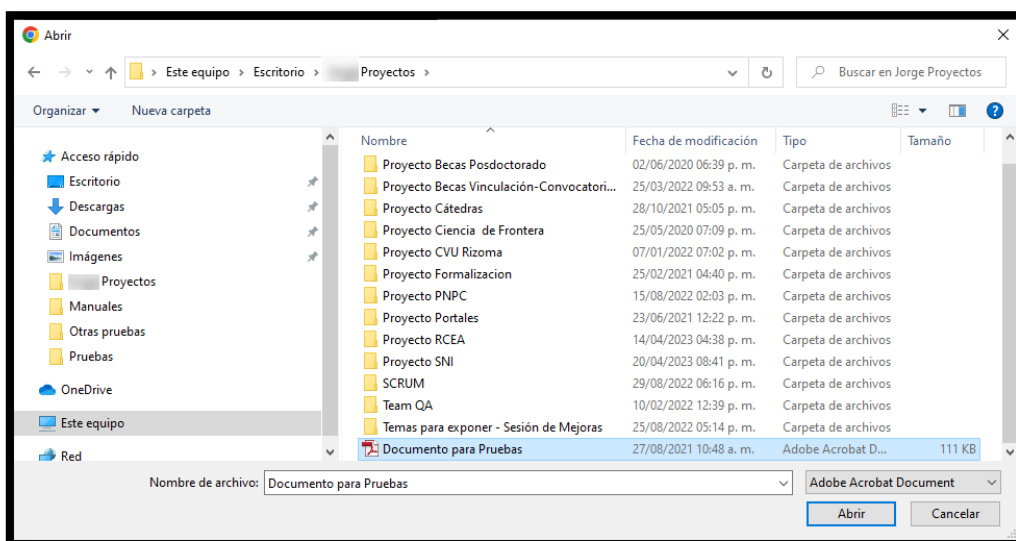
Abrir

Este equipo › Escritorio › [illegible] Proyectos ›

Buscar en Jorge Proyectos

Organizar ▾ Nueva carpeta

Acceso rápido
Escritorio
Descargas
Documentos
Imágenes
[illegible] Proyectos
Manuales
Otras pruebas
Pruebas
OneDrive
Este equipo
Red

| Nombre | Fecha de modificación | Tipo | Tamaño |
|---|---|---|---|
| Proyecto Becas Posdoctorado | 02/06/2020 06:39 p. m. | Carpeta de archivos | |
| Proyecto Becas Vinculación-Convocatori... | 25/03/2022 09:53 a. m. | Carpeta de archivos | |
| Proyecto Cátedras | 28/10/2021 05:05 p. m. | Carpeta de archivos | |
| Proyecto Ciencia de Frontera | 25/05/2020 07:09 p. m. | Carpeta de archivos | |
| Proyecto CVU Rizoma | 07/01/2022 07:02 p. m. | Carpeta de archivos | |
| Proyecto Formalizacion | 25/02/2021 04:40 p. m. | Carpeta de archivos | |
| Proyecto PNPC | 15/08/2022 02:03 p. m. | Carpeta de archivos | |
| Proyecto Portales | 23/06/2021 12:22 p. m. | Carpeta de archivos | |
| Proyecto RCEA | 14/04/2023 04:38 p. m. | Carpeta de archivos | |
| Proyecto SNI | 20/04/2023 08:41 p. m. | Carpeta de archivos | |
| SCRUM | 29/08/2022 06:16 p. m. | Carpeta de archivos | |
| Team QA | 10/02/2022 12:39 p. m. | Carpeta de archivos | |
| Temas para exponer - Sesión de Mejoras | 25/08/2022 05:14 p. m. | Carpeta de archivos | |
| Documento para Pruebas | 27/08/2021 10:48 a. m. | Adobe Acrobat D... | 111 KB |

Nombre de archivo: Documento para Pruebas
Adobe Acrobat Document
Abrir
Cancelar